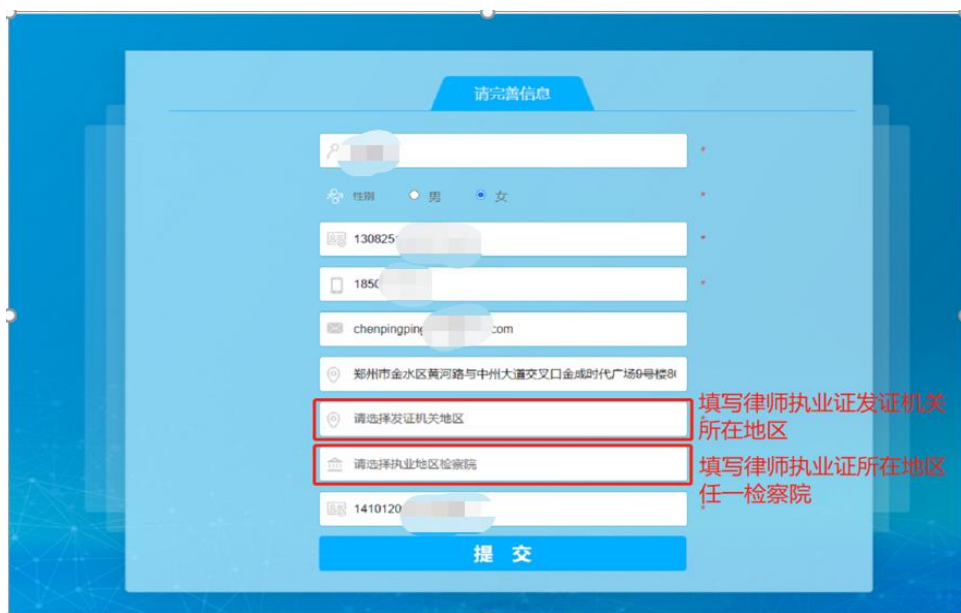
请完善信息

*

性别 男 女 *

1308251 *

1850 *

chenpingping .com

郑州市金水区黄河路与中州大道交叉口金成时代广场9号楼8(

请选择发证机关地区

填写律师执业证发证机关所在地区

请选择执业地区检察院

填写律师执业证所在地区任一检察院

1410120 *

提 交